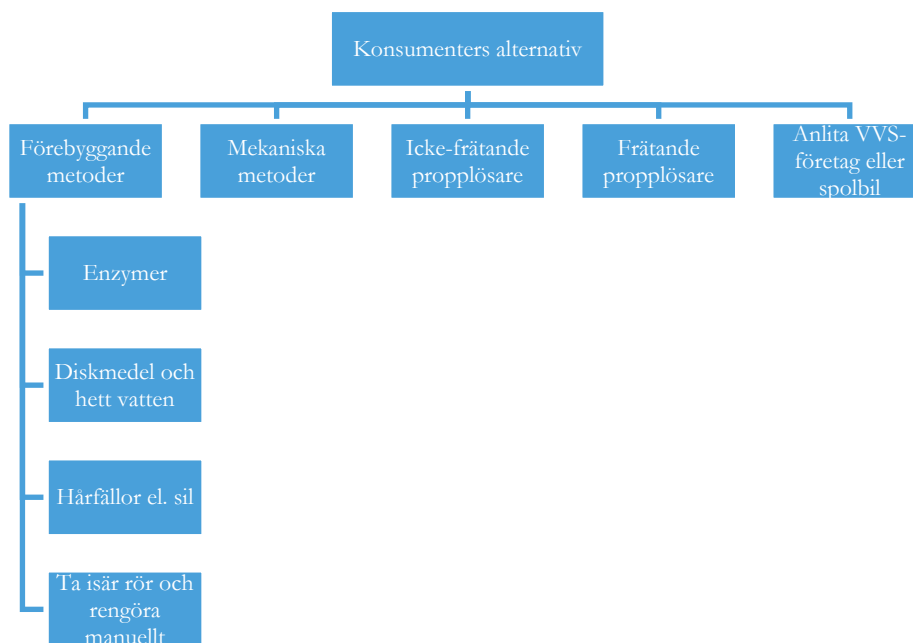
Konsumenters alternativ

Förebyggande metoder

Mekaniska metoder

Icke-frätande propplösare

Frätande propplösare

Anlita VVS-företag eller spolbil

Enzymer

Diskmedel och hett vatten

Hårfällor el. sil

Ta isär rör och rengöra manuellt